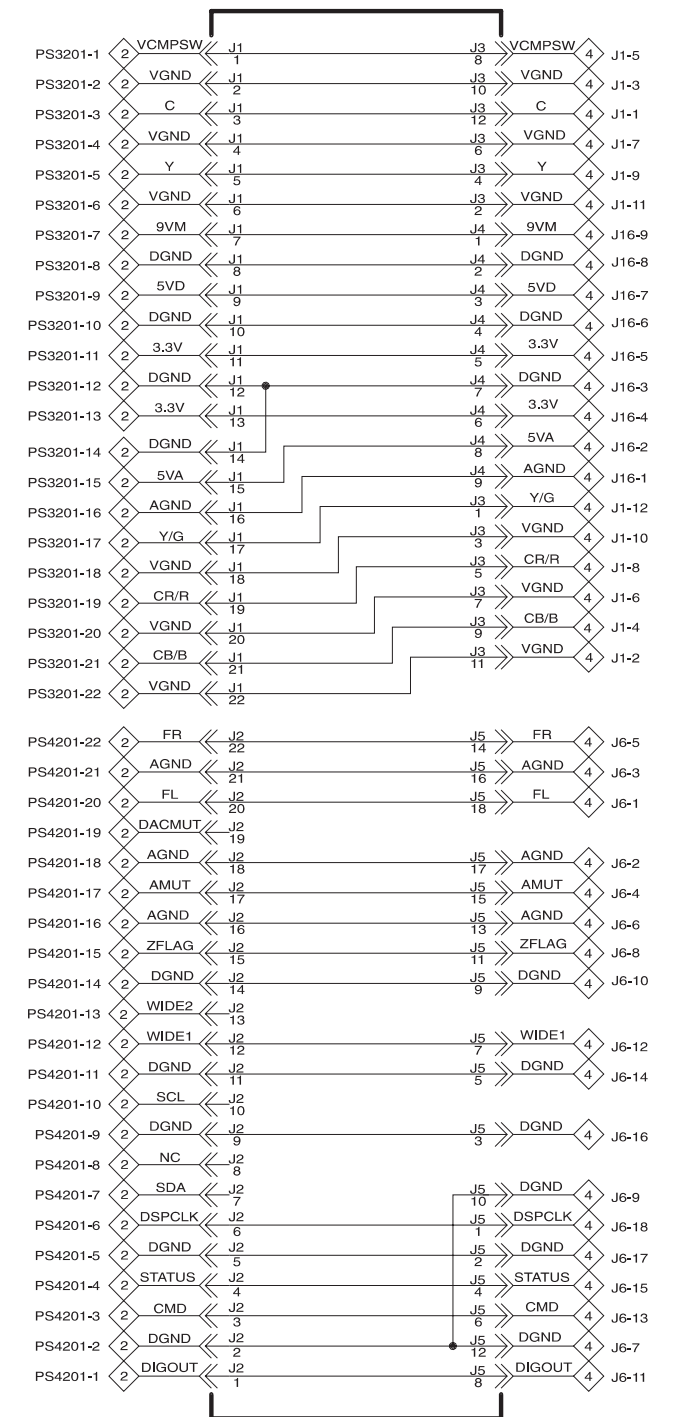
PS3201-1 2 VCMPSW J1 1 J3 8 VCMPSW 4 J1-5
PS3201-2 2 VGND J1 2 J3 10 VGND 4 J1-3
PS3201-3 2 C J1 3 J3 12 C 4 J1-1
PS3201-4 2 VGND J1 4 J3 6 VGND 4 J1-7
PS3201-5 2 Y J1 5 J3 4 Y 4 J1-9
PS3201-6 2 VGND J1 6 J3 2 VGND 4 J1-11
PS3201-7 2 9VM J1 7 J4 1 9VM 4 J16-9
PS3201-8 2 DGND J1 8 J4 2 DGND 4 J16-8
PS3201-9 2 5VD J1 9 J4 3 5VD 4 J16-7
PS3201-10 2 DGND J1 10 J4 4 DGND 4 J16-6
PS3201-11 2 3.3V J1 11 J4 5 3.3V 4 J16-5
PS3201-12 2 DGND J1 12 J4 7 DGND 4 J16-3
PS3201-13 2 3.3V J1 13 J4 6 3.3V 4 J16-4
PS3201-14 2 DGND J1 14 J4 8 5VA 4 J16-2
PS3201-15 2 5VA J1 15 J4 9 AGND 4 J16-1
PS3201-16 2 AGND J1 16 J3 1 Y/G 4 J1-12
PS3201-17 2 Y/G J1 17 J3 3 VGND 4 J1-10
PS3201-18 2 VGND J1 18 J3 5 CR/R 4 J1-8
PS3201-19 2 CR/R J1 19 J3 7 VGND 4 J1-6
PS3201-20 2 VGND J1 20 J3 9 CB/B 4 J1-4
PS3201-21 2 CB/B J1 21 J3 11 VGND 4 J1-2
PS3201-22 2 VGND J1 22

PS4201-22 2 FR J2 22 J5 14 FR 4 J6-5
PS4201-21 2 AGND J2 21 J5 16 AGND 4 J6-3
PS4201-20 2 FL J2 20 J5 18 FL 4 J6-1
PS4201-19 2 DACMUT J2 19
PS4201-18 2 AGND J2 18 J5 17 AGND 4 J6-2
PS4201-17 2 AMUT J2 17 J5 15 AMUT 4 J6-4
PS4201-16 2 AGND J2 16 J5 13 AGND 4 J6-6
PS4201-15 2 ZFLAG J2 15 J5 11 ZFLAG 4 J6-8
PS4201-14 2 DGND J2 14 J5 9 DGND 4 J6-10
PS4201-13 2 WIDE2 J2 13
PS4201-12 2 WIDE1 J2 12 J5 7 WIDE1 4 J6-12
PS4201-11 2 DGND J2 11 J5 5 DGND 4 J6-14
PS4201-10 2 SCL J2 10
PS4201-9 2 DGND J2 9 J5 3 DGND 4 J6-16
PS4201-8 2 NC J2 8
PS4201-7 2 SDA J2 7 J5 10 DGND 4 J6-9
PS4201-6 2 DSPCLK J2 6 J5 1 DSPCLK 4 J6-18
PS4201-5 2 DGND J2 5 J5 2 DGND 4 J6-17
PS4201-4 2 STATUS J2 4 J5 4 STATUS 4 J6-15
PS4201-3 2 CMD J2 3 J5 6 CMD 4 J6-13
PS4201-2 2 DGND J2 2 J5 12 DGND 4 J6-7
PS4201-1 2 DIGOUT J2 1 J5 8 DIGOUT 4 J6-11